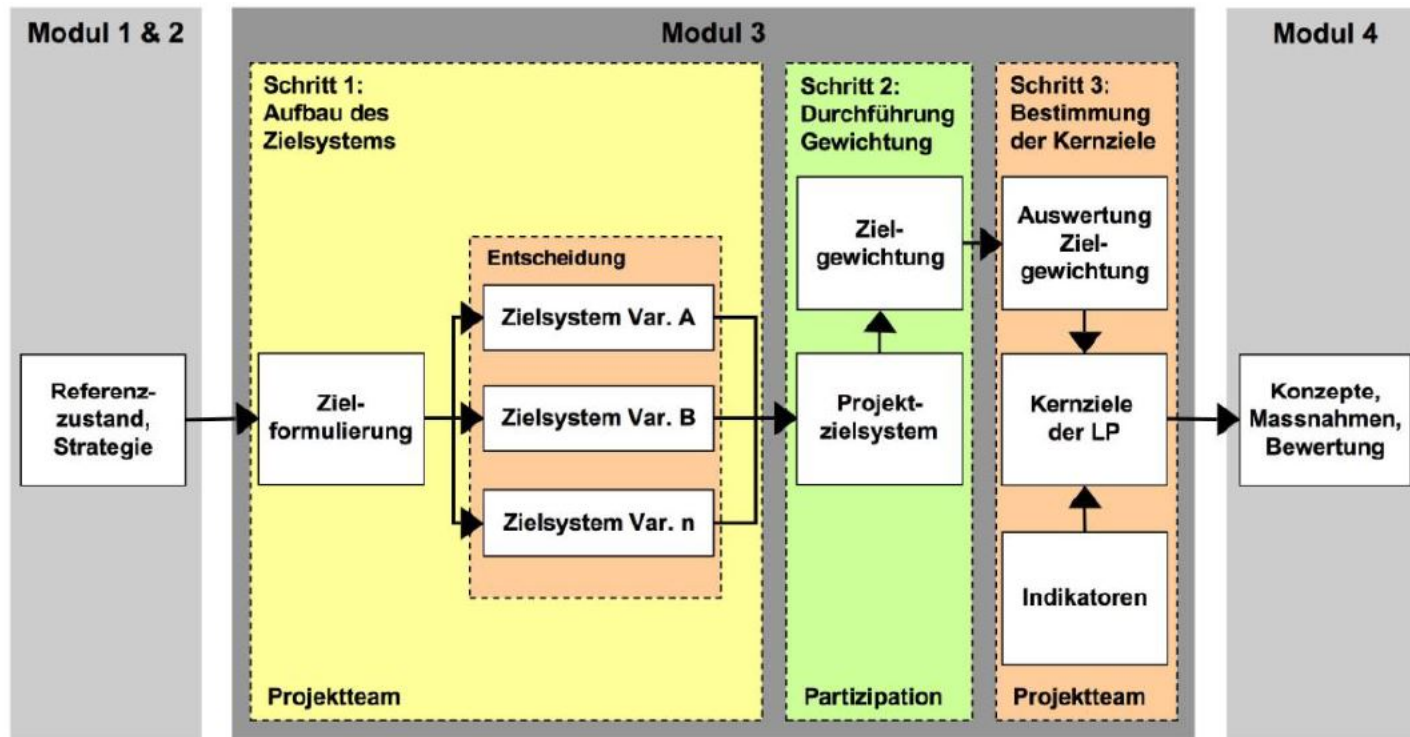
Modul 1 & 2

Modul 3

Modul 4

Schritt 1: Aufbau des Zielsystems

Schritt 2: Durchführung Gewichtung

Schritt 3: Bestimmung der Kernziele

Referenzzustand, Strategie

Zielformulierung

Entscheidung

Zielsystem Var. A

Zielsystem Var. B

Zielsystem Var. n

Zielgewichtung

Projektzielsystem

Auswertung Zielgewichtung

Kernziele der LP

Indikatoren

Konzepte, Massnahmen, Bewertung

Projektteam

Partizipation

Projektteam